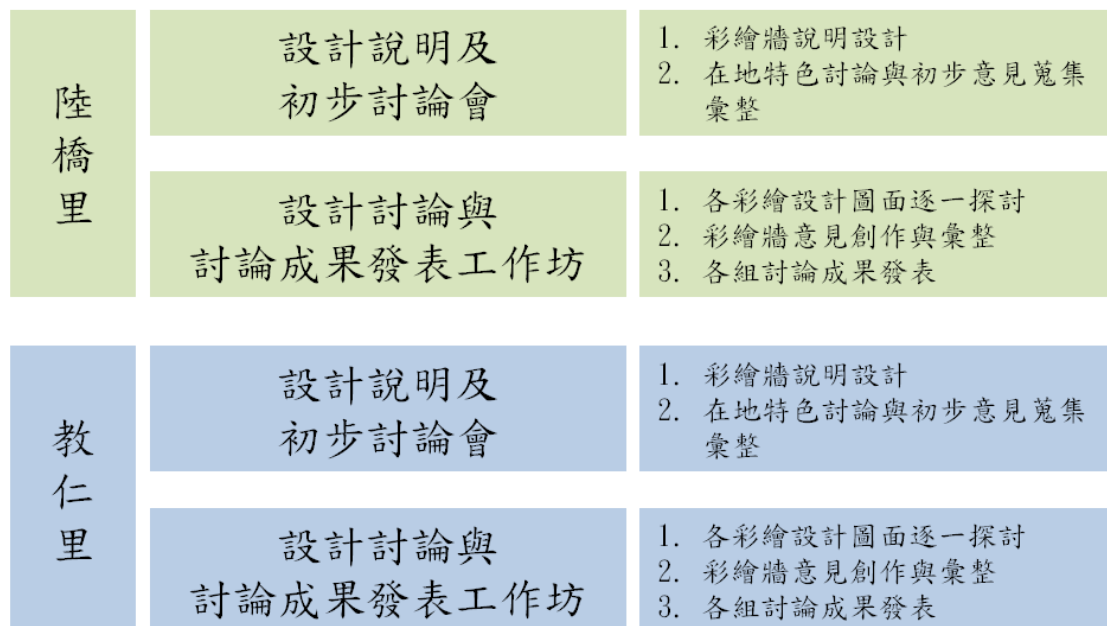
| 陸橋里 | 設計說明及初步討論會 | 1. 彩繪牆說明設計<br>2. 在地特色討論與初步意見蒐集彙整 |
|---|---|---|
| | 設計討論與討論成果發表工作坊 | 1. 各彩繪設計圖面逐一探討<br>2. 彩繪牆意見創作與彙整<br>3. 各組討論成果發表 |
| 教仁里 | 設計說明及初步討論會 | 1. 彩繪牆說明設計<br>2. 在地特色討論與初步意見蒐集彙整 |
| | 設計討論與討論成果發表工作坊 | 1. 各彩繪設計圖面逐一探討<br>2. 彩繪牆意見創作與彙整<br>3. 各組討論成果發表 |